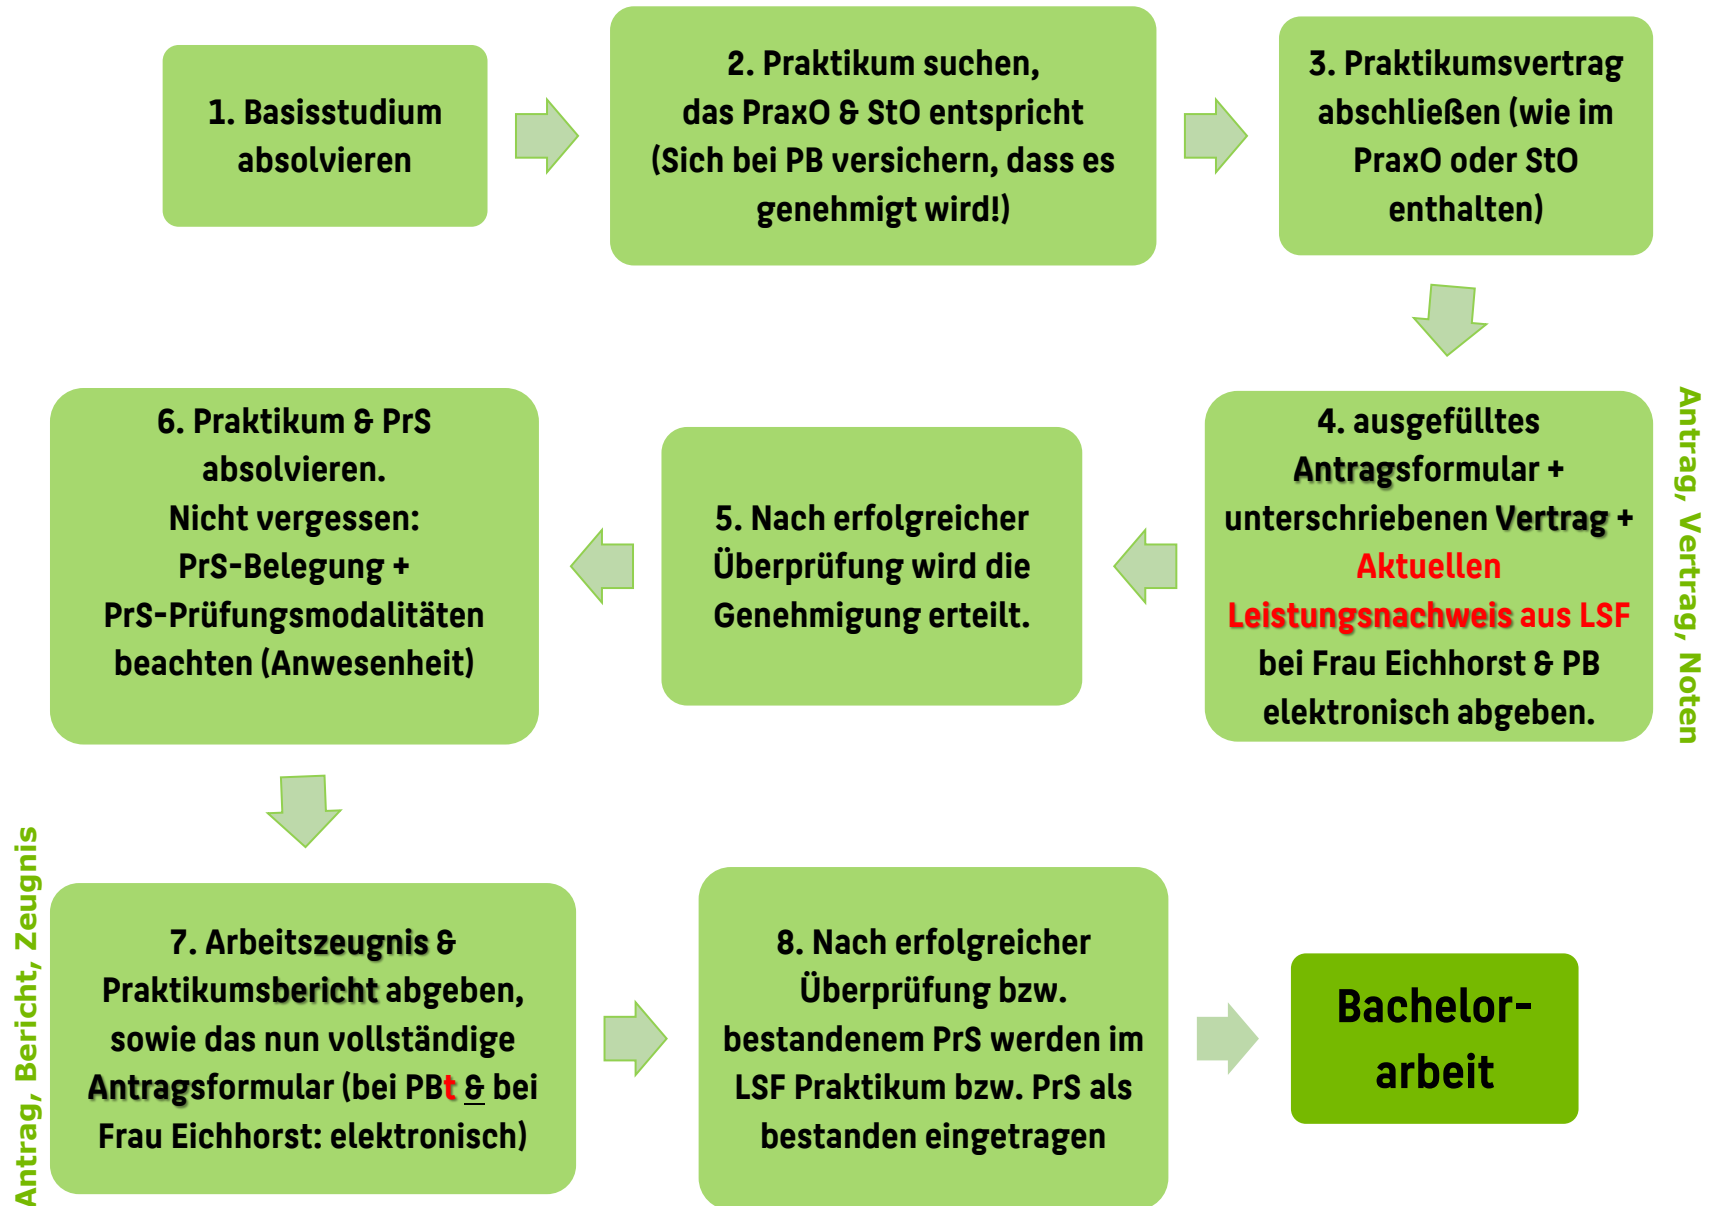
1. Basisstudium absolvieren

2. Praktikum suchen, das PraxO & StO entspricht (Sich bei PB versichern, dass es genehmigt wird!)

3. Praktikumsvertrag abschließen (wie im PraxO oder StO enthalten)

Antrag, Vertrag, Noten

4. ausgefülltes Antragsformular + unterschriebenen Vertrag + Aktuellen Leistungsnachweis aus LSF bei Frau Eichhorst & PB elektronisch abgeben.

5. Nach erfolgreicher Überprüfung wird die Genehmigung erteilt.

6. Praktikum & PrS absolvieren. Nicht vergessen: PrS-Belegung + PrS-Prüfungsmodalitäten beachten (Anwesenheit)

Antrag, Bericht, Zeugnis

7. Arbeitszeugnis & Praktikumsbericht abgeben, sowie das nun vollständige Antragsformular (bei PBt & bei Frau Eichhorst: elektronisch)

8. Nach erfolgreicher Überprüfung bzw. bestandenem PrS werden im LSF Praktikum bzw. PrS als bestanden eingetragen

Bachelor-arbeit